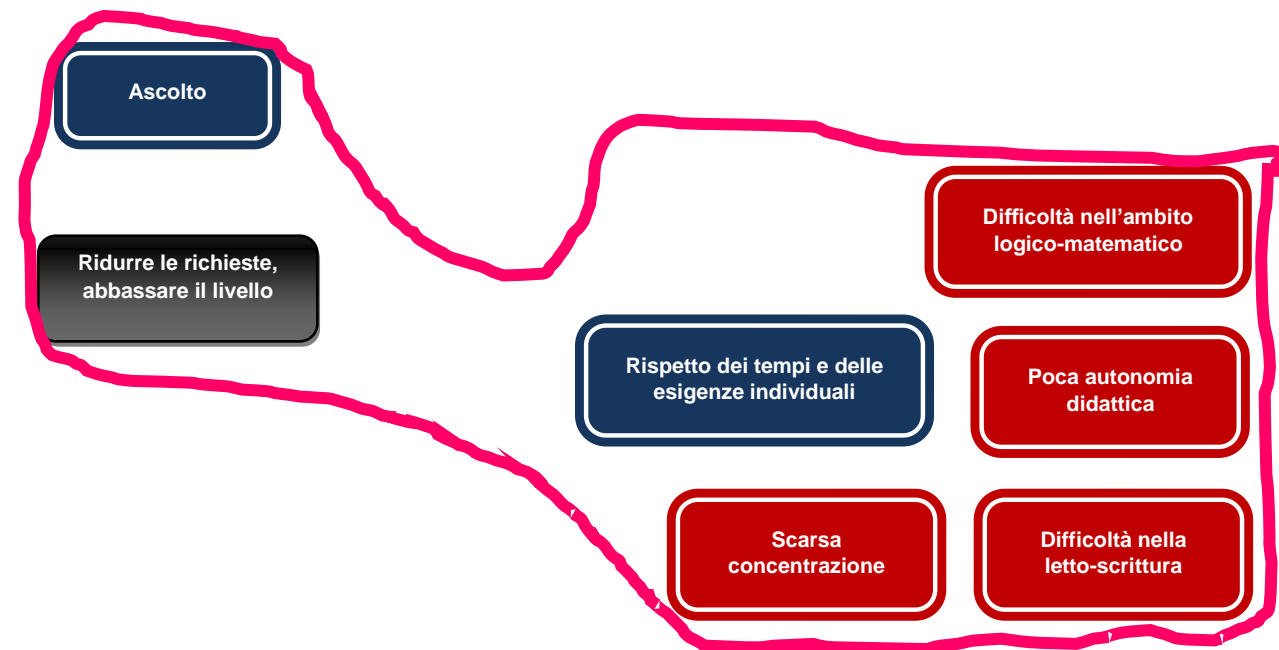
Ascolto

Ridurre le richieste, abbassare il livello

Difficoltà nell'ambito logico-matematico

Rispetto dei tempi e delle esigenze individuali

Poca autonomia didattica

Scarsa concentrazione

Difficoltà nella letto-scrittura